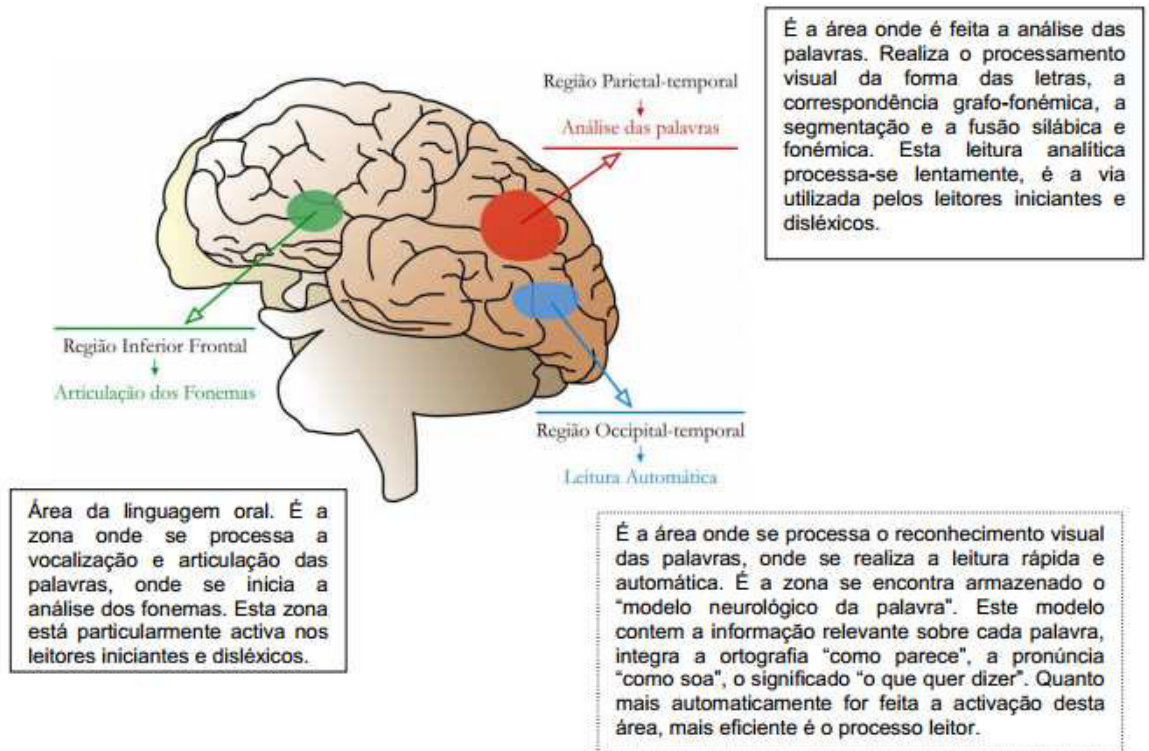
É a área onde é feita a análise das palavras. Realiza o processamento visual da forma das letras, a correspondência grafo-fonémica, a segmentação e a fusão silábica e fonémica. Esta leitura analítica processa-se lentamente, é a via utilizada pelos leitores iniciantes e disléxicos.

Região Parietal-temporal

Análise das palavras

Região Inferior Frontal

Articulação dos Fonemas

Região Occipital-temporal

Leitura Automática

Área da linguagem oral. É a zona onde se processa a vocalização e articulação das palavras, onde se inicia a análise dos fonemas. Esta zona está particularmente activa nos leitores iniciantes e disléxicos.

É a área onde se processa o reconhecimento visual das palavras, onde se realiza a leitura rápida e automática. É a zona se encontra armazenado o "modelo neurológico da palavra". Este modelo contem a informação relevante sobre cada palavra, integra a ortografia "como parece", a pronúncia "como soa", o significado "o que quer dizer". Quanto mais automaticamente for feita a activação desta área, mais eficiente é o processo leitor.